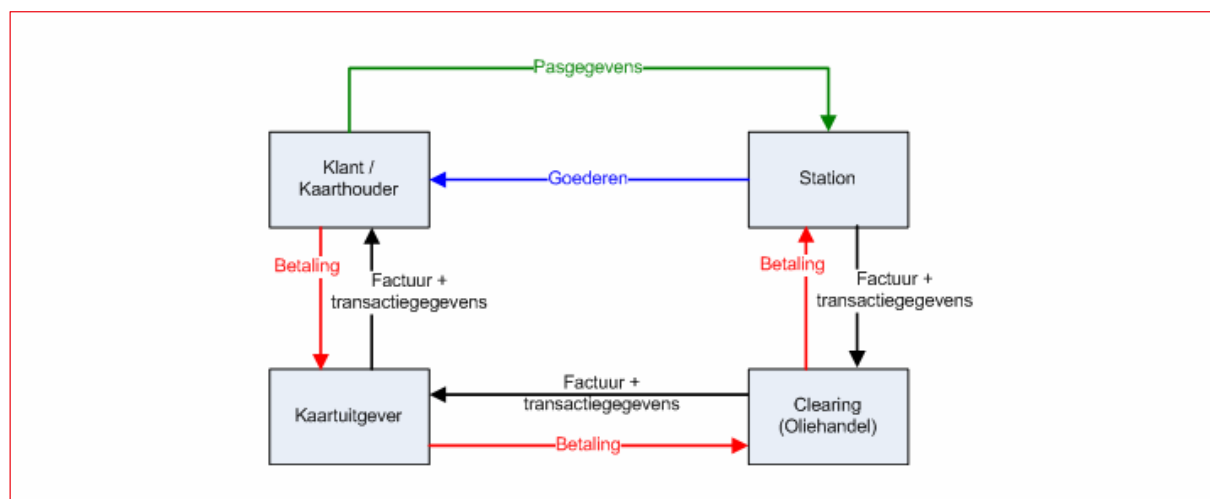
Pasgegevens

Klant / Kaarthouder

Goederen

Station

Betaling

Factuur + transactiegegevens

Betaling

Factuur + transactiegegevens

Kaartuitgever

Factuur + transactiegegevens

Betaling

Clearing (Oliehandel)